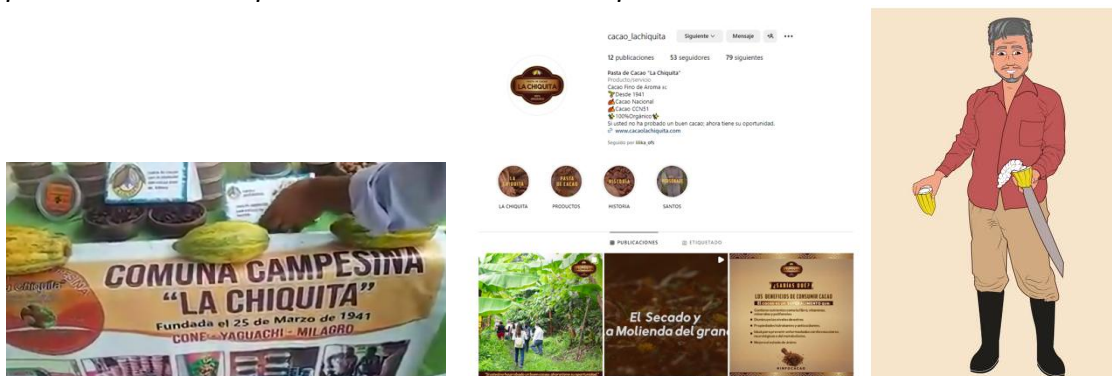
COMUNA CAMPESINA "LA CHIQUITA"
Fundada el 25 de Marzo de 1941
CONE - YAGUACHI - MILAGRO

cacao_lachiquita Siguiente Mensaje
12 publicaciones 53 seguidores 79 siguientes
Pasta de Cacao "La Chiquita"
Producto/servicio
Cacao Fino de Aroma
Desde 1941
Cacao Nacional
Cacao CCN51
100%Orgánico
Si usted no ha probado un buen cacao: ahora tiene su oportunidad.
www.cacaolachiquita.com
Seguido por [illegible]

LA CHIQUITA PRODUCTOS HISTORIA SANTOS

PUBLICACIONES ETIQUETADO

El Secado y la Molienda del gran

¿SABÍAS QUE?
LOS BENEFICIOS DE CONSUMIR CACAO